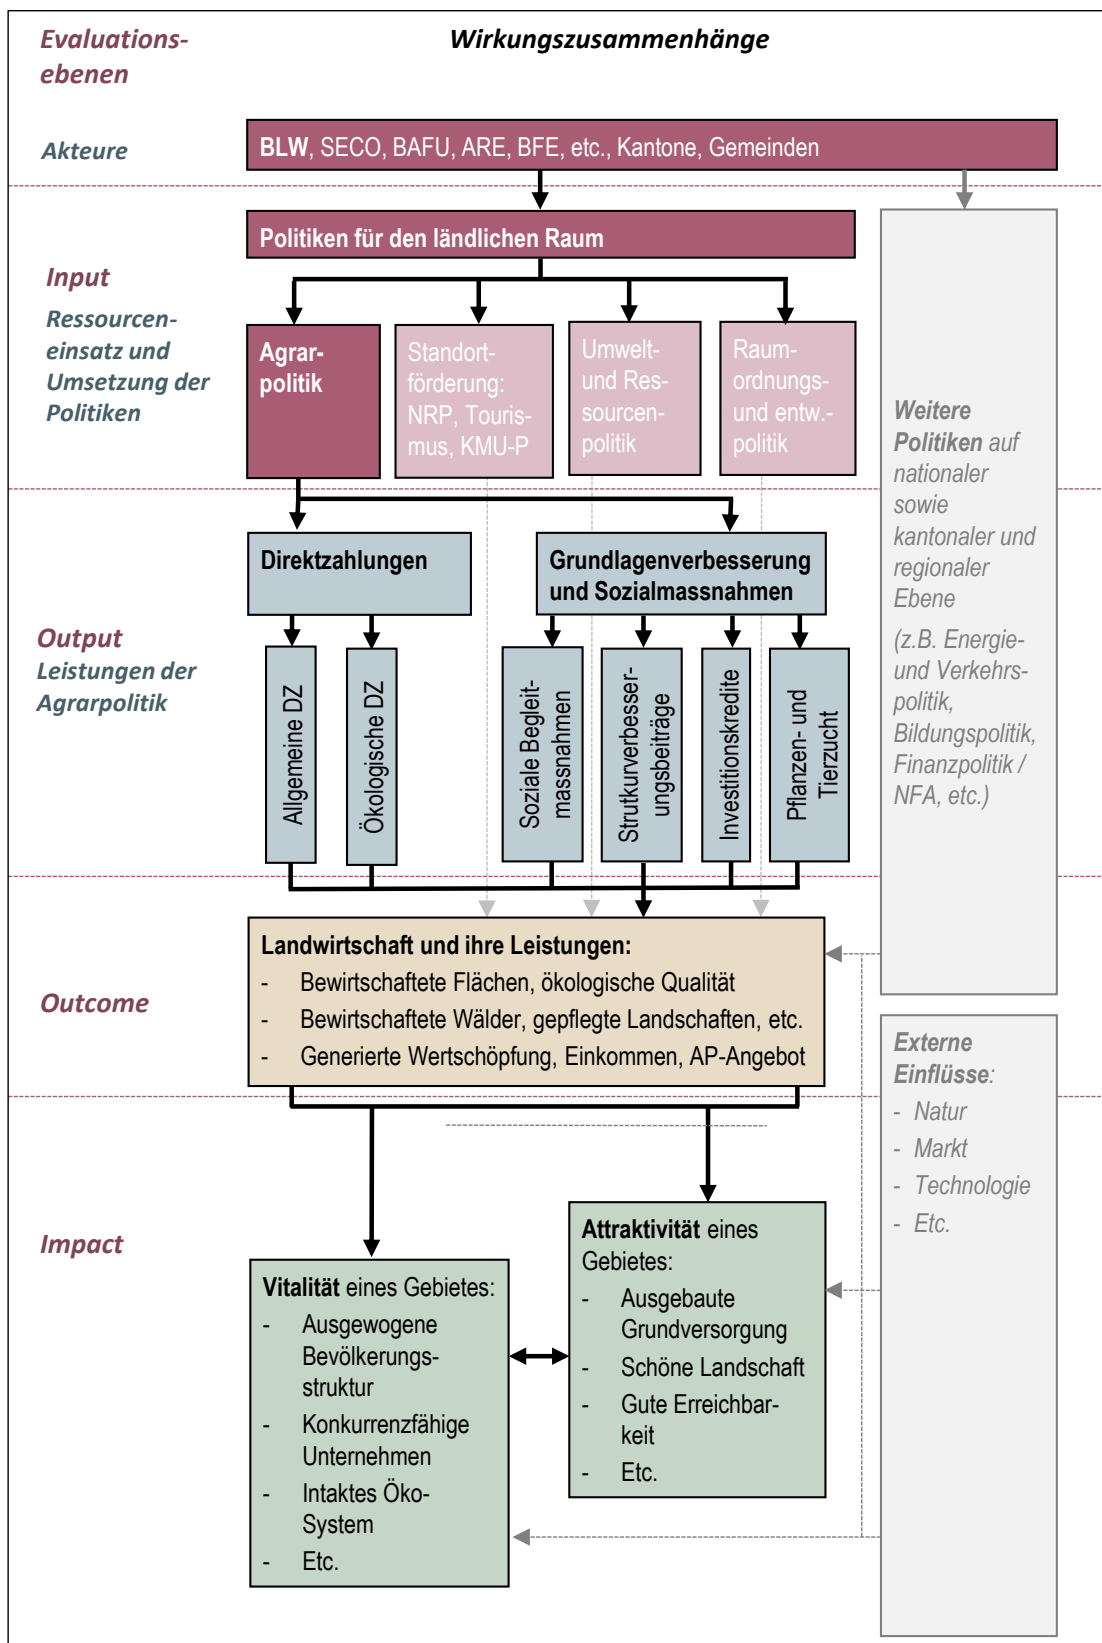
Evaluationsebenen

Wirkungszusammenhänge

Akteure

BLW, SECO, BAFU, ARE, BFE, etc., Kantone, Gemeinden

Politiken für den ländlichen Raum

Input

Ressourceneinsatz und Umsetzung der Politiken

Agrarpolitik

Standortförderung: NRP, Tourismus, KMU-P

Umwelt- und Ressourcenpolitik

Raumordnungs- und entw.-politik

Weitere Politiken auf nationaler sowie kantonaler und regionaler Ebene

(z.B. Energie- und Verkehrspolitik, Bildungspolitik, Finanzpolitik / NFA, etc.)

Direktzahlungen

Grundlagenverbesserung und Sozialmassnahmen

Output

Leistungen der Agrarpolitik

Allgemeine DZ

Ökologische DZ

Soziale Begleitmassnahmen

Strutkurverbesserungsbeiträge

Investitionskredite

Pflanzen- und Tierzucht

Outcome

Landwirtschaft und ihre Leistungen:
- Bewirtschaftete Flächen, ökologische Qualität
- Bewirtschaftete Wälder, gepflegte Landschaften, etc.
- Generierte Wertschöpfung, Einkommen, AP-Angebot

Externe Einflüsse:
- Natur
- Markt
- Technologie
- Etc.

Impact

Attraktivität eines Gebietes:
- Ausgebaute Grundversorgung
- Schöne Landschaft
- Gute Erreichbarkeit
- Etc.

Vitalität eines Gebietes:
- Ausgewogene Bevölkerungsstruktur
- Konkurrenzfähige Unternehmen
- Intaktes Öko-System
- Etc.